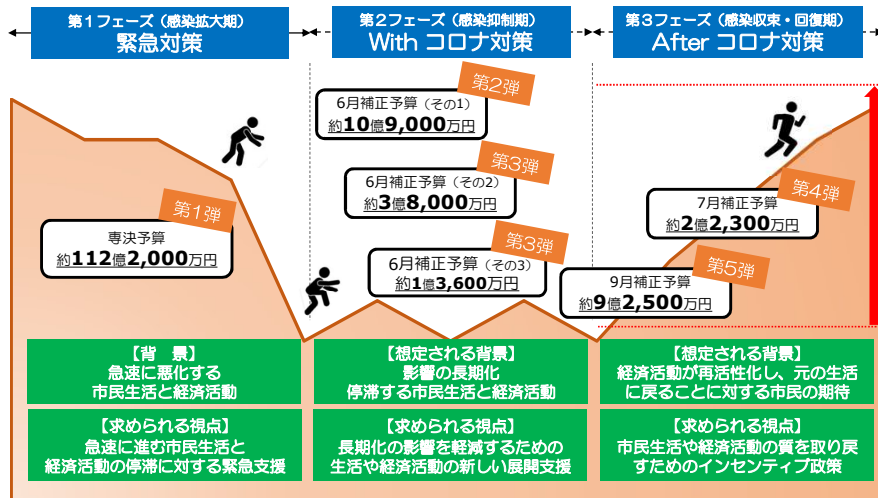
第１フェーズ（感染拡大期）
緊急対策

第２フェーズ（感染抑制期）
With コロナ対策

第３フェーズ（感染収束・回復期）
After コロナ対策

第２弾
6月補正予算（その1）
約10億9,000万円

第３弾
6月補正予算（その2）
約3億8,000万円

第３弾
6月補正予算（その3）
約1億3,600万円

第１弾
専決予算
約112億2,000万円

第４弾
7月補正予算
約2億2,300万円

第５弾
9月補正予算
約9億2,500万円

【背　景】
急速に悪化する
市民生活と経済活動

【求められる視点】
急速に進む市民生活と
経済活動の停滞に対する緊急支援

【想定される背景】
影響の長期化
停滞する市民生活と経済活動

【求められる視点】
長期化の影響を軽減するための
生活や経済活動の新しい展開支援

【想定される背景】
経済活動が再活性化し、元の生活
に戻ることに対する市民の期待

【求められる視点】
市民生活や経済活動の質を取り戻
すためのインセンティブ政策